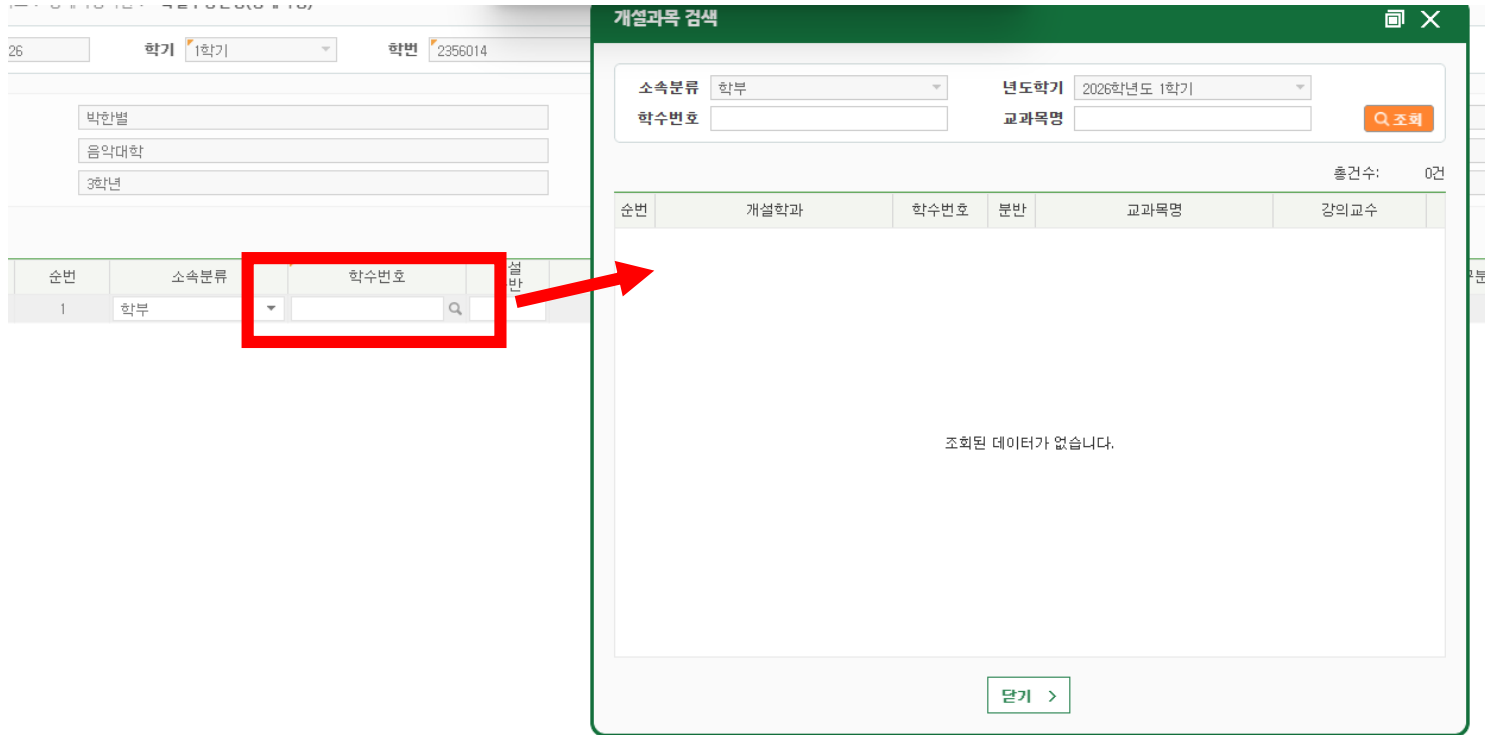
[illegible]

26 학기 1학기 학번 2356014

박한별
음악대학
3학년

| 순번 | 소속분류 | 학수번호 | 설반 |
|---|---|---|---|
| 1 | 학부 | | |

개설과목 검색

소속분류 학부 년도학기 2026학년도 1학기
학수번호 교과목명 조회

총건수: 0건

| 순번 | 개설학과 | 학수번호 | 분반 | 교과목명 | 강의교수 |
|---|---|---|---|---|---|

조회된 데이터가 없습니다.

닫기 >